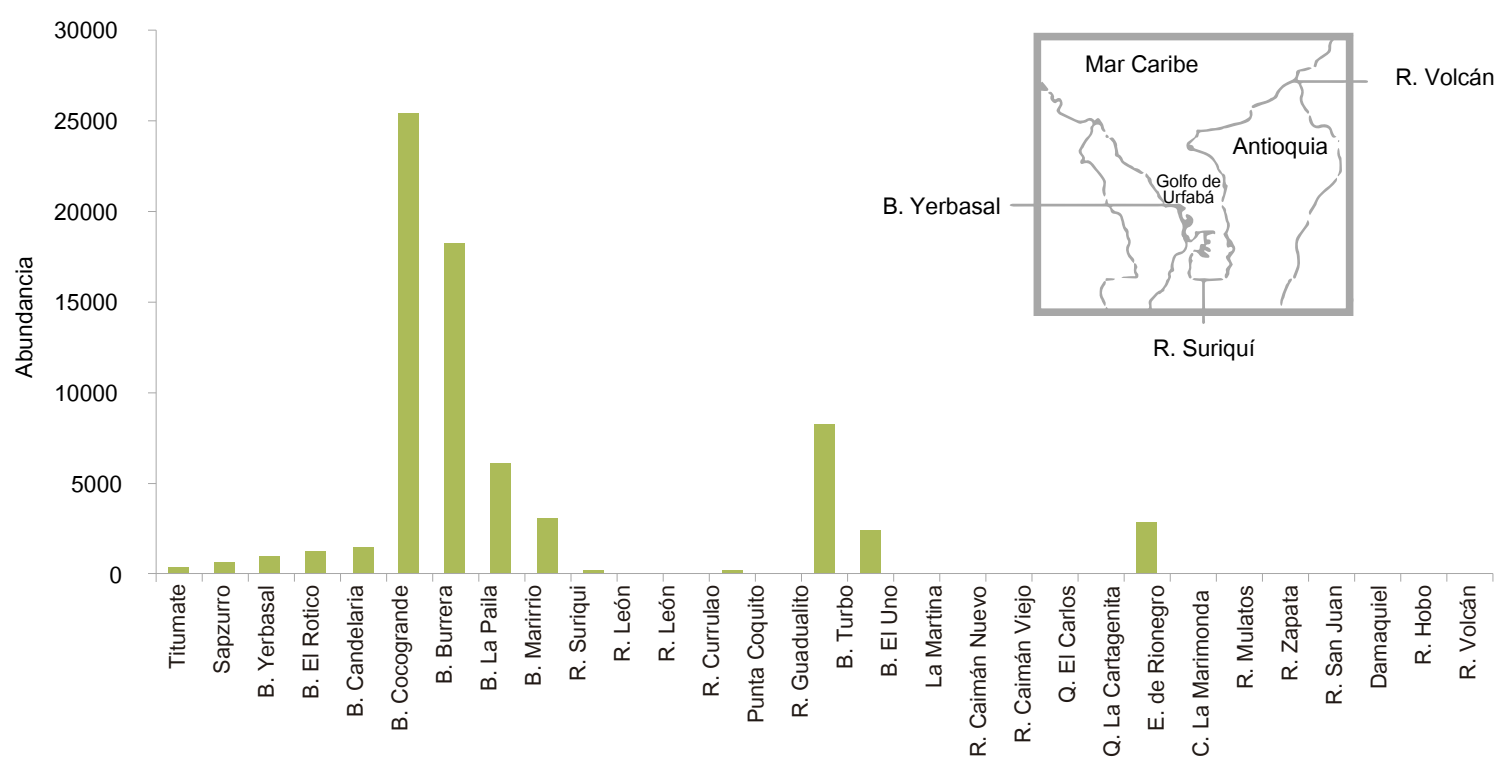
30000
25000
20000
15000
10000
5000
0

Abundancia

Mar Caribe
R. Volcán
Antioquia
Golfo de Urfabá
B. Yerbasal
R. Suriquí

Titumate
Sapzurro
B. Yerbasal
B. El Rotico
B. Candelaria
B. Cocogrande
B. Burrera
B. La Paila
B. Marirrio
R. Suriqui
R. León
R. León
R. Currulao
Punta Coquito
R. Guadualito
B. Turbo
B. El Uno
La Martina
R. Caimán Nuevo
R. Caimán Viejo
Q. El Carlos
Q. La Cartagenita
E. de Rionegro
C. La Marimonda
R. Mulatos
R. Zapata
R. San Juan
Damaquiel
R. Hobo
R. Volcán